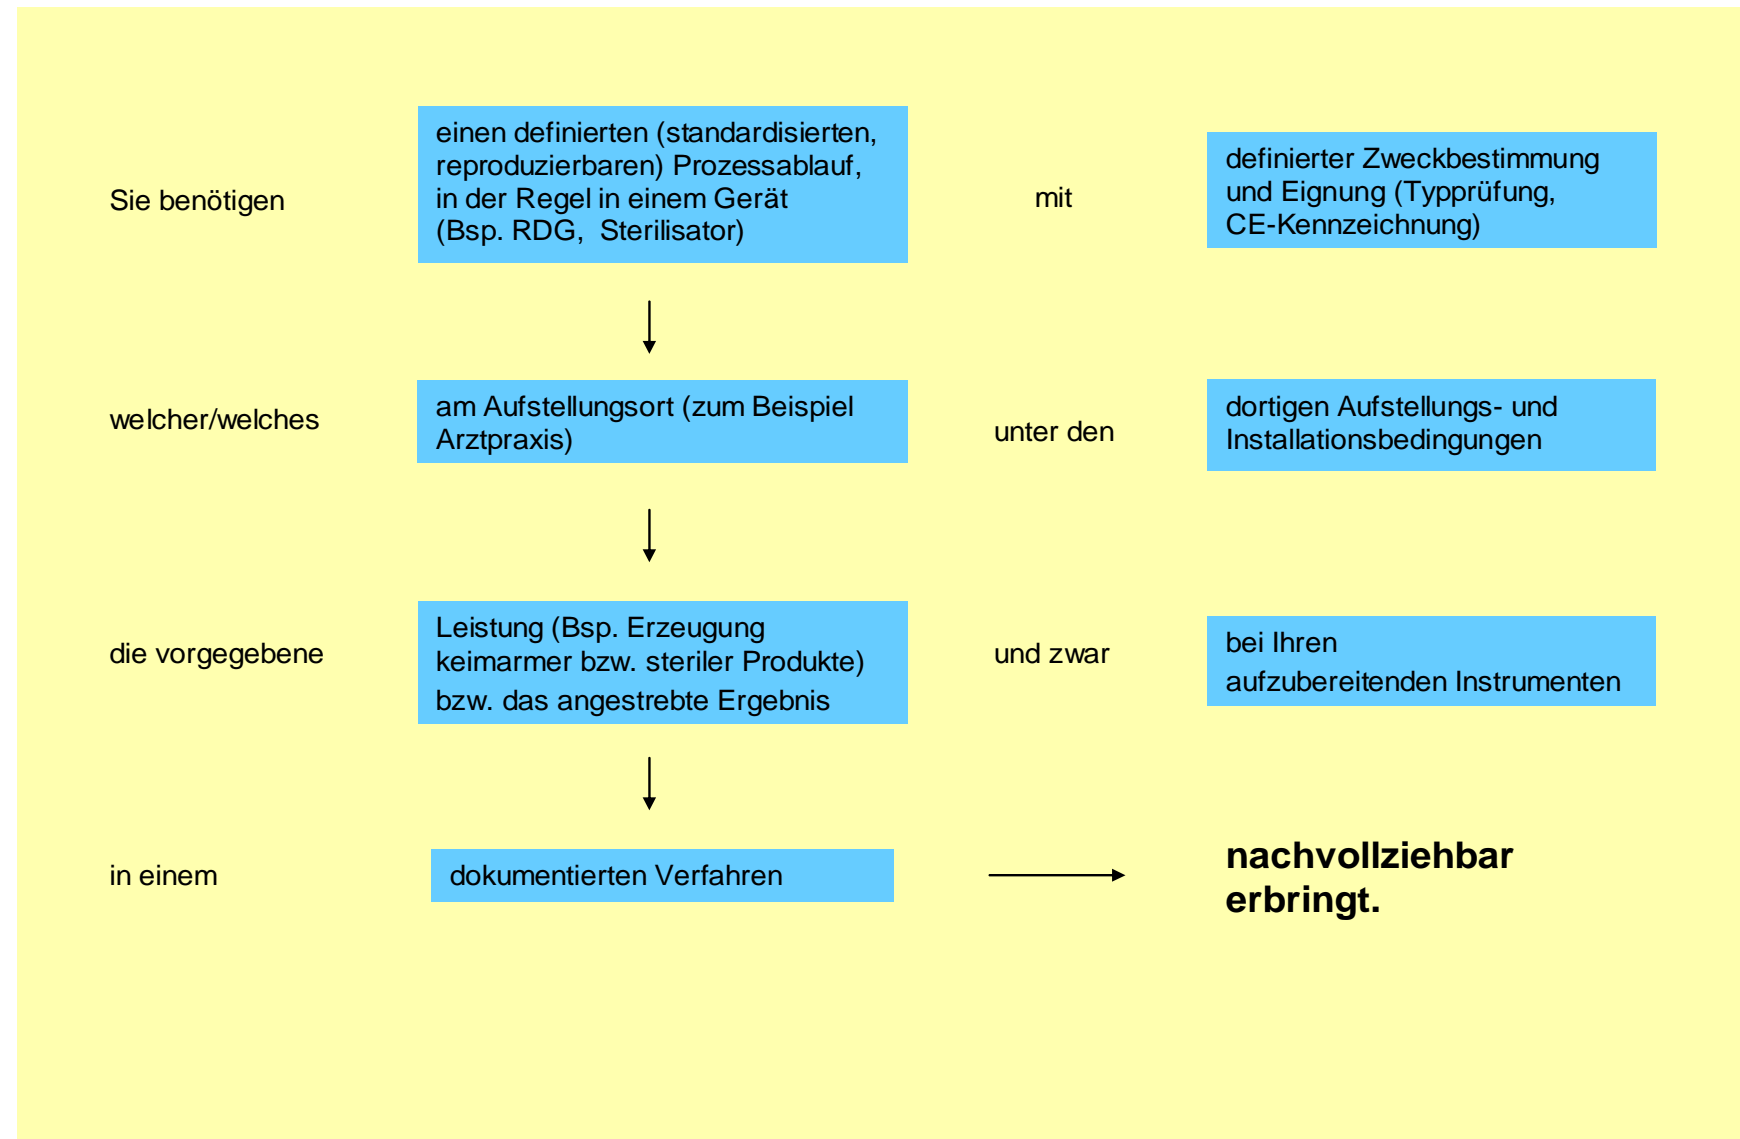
Sie benötigen

einen definierten (standardisierten, reproduzierbaren) Prozessablauf, in der Regel in einem Gerät (Bsp. RDG, Sterilisator)

mit

definierter Zweckbestimmung und Eignung (Typprüfung, CE-Kennzeichnung)

welcher/welches

am Aufstellungsort (zum Beispiel Arztpraxis)

unter den

dortigen Aufstellungs- und Installationsbedingungen

die vorgegebene

Leistung (Bsp. Erzeugung keimarmer bzw. steriler Produkte) bzw. das angestrebte Ergebnis

und zwar

bei Ihren aufzubereitenden Instrumenten

in einem

dokumentierten Verfahren

nachvollziehbar erbringt.